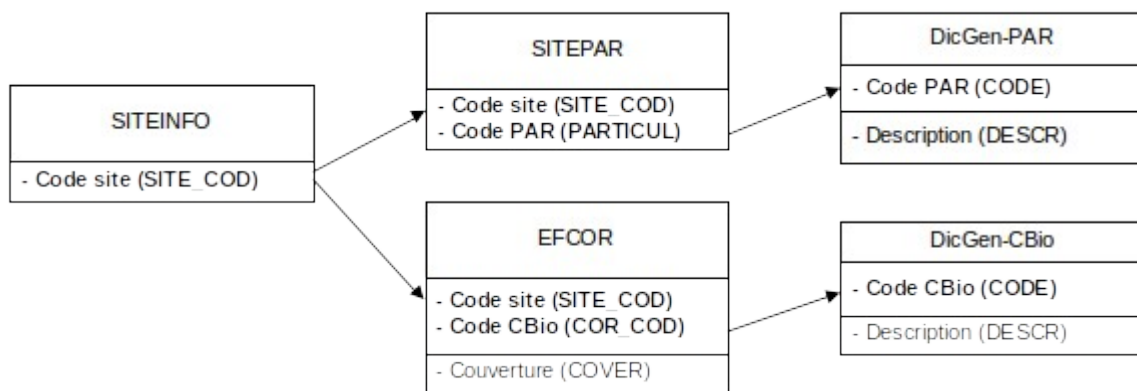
SITEINFO

- Code site (SITE_COD)

SITEPAR

- Code site (SITE_COD)
- Code PAR (PARTICUL)

DicGen-PAR

- Code PAR (CODE)

- Description (DESCR)

EFCOR

- Code site (SITE_COD)
- Code CBio (COR_COD)

- Couverture (COVER)

DicGen-CBio

- Code CBio (CODE)

- Description (DESCR)